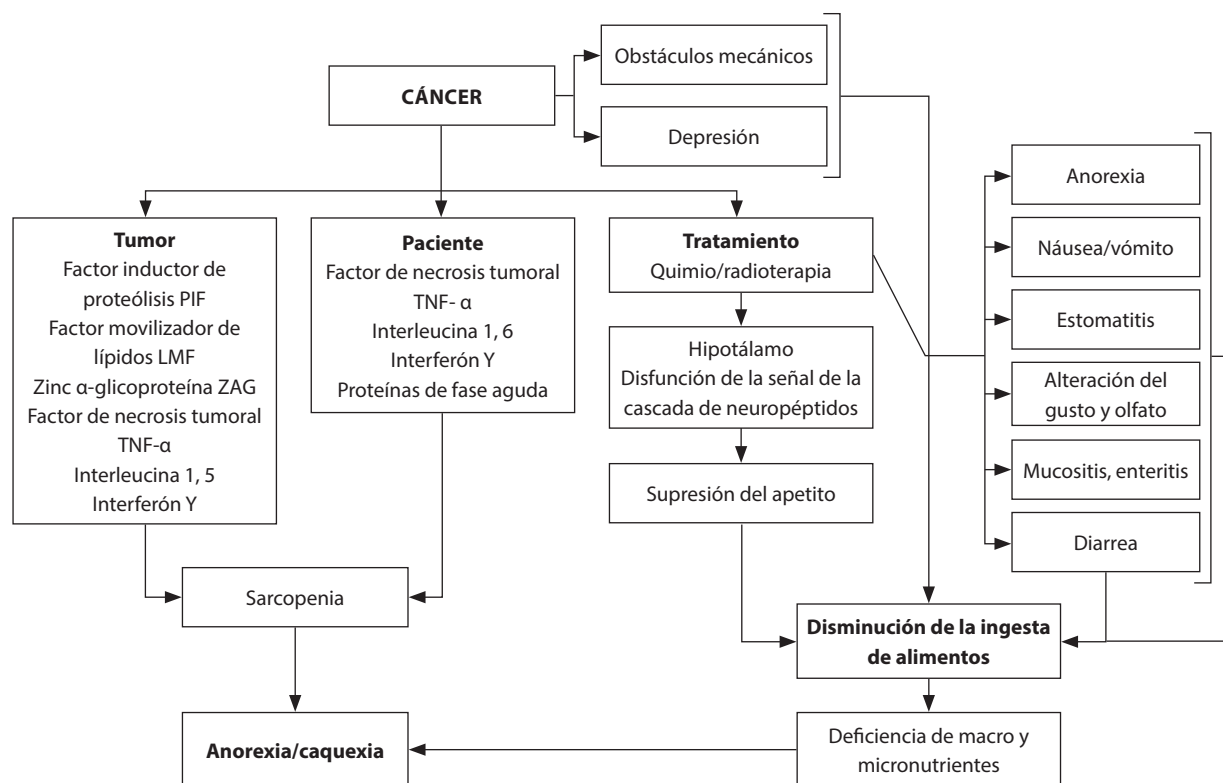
Obstáculos mecánicos

CÁNCER

Depresión

Anorexia

Náusea/vómito

Tumor
Factor inductor de proteólisis PIF
Factor movilizador de lípidos LMF
Zinc α-glicoproteína ZAG
Factor de necrosis tumoral TNF-α
Interleucina 1, 5
Interferón Y

Paciente
Factor de necrosis tumoral TNF- α
Interleucina 1, 6
Interferón Y
Proteínas de fase aguda

Tratamiento
Quimio/radioterapia

Estomatitis

Hipotálamo
Disfunción de la señal de la cascada de neuropéptidos

Alteración del gusto y olfato

Mucositis, enteritis

Supresión del apetito

Diarrea

Sarcopenia

Disminución de la ingesta de alimentos

Anorexia/caquexia

Deficiencia de macro y micronutrientes